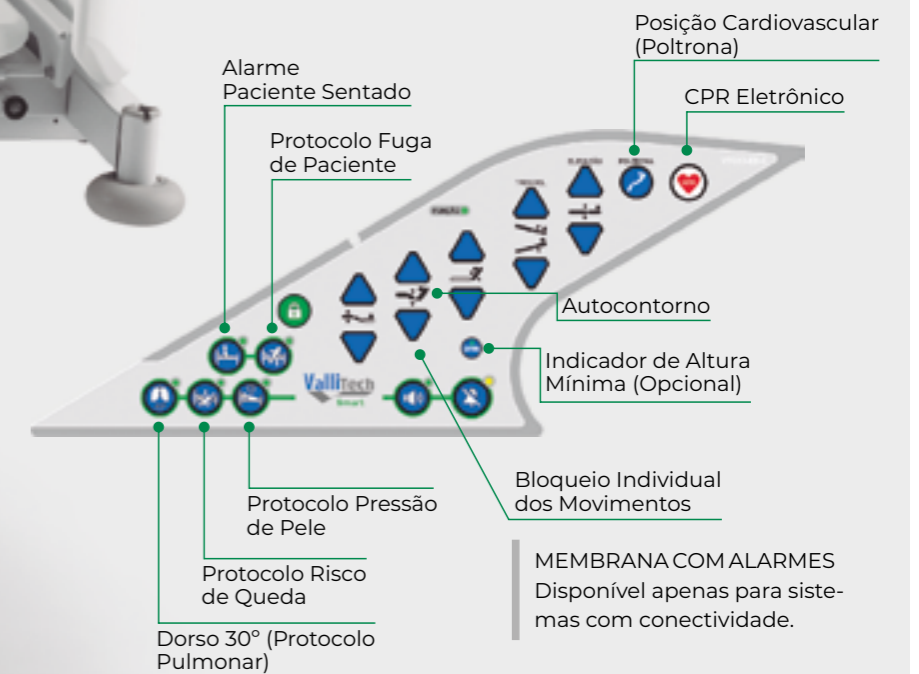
Posição Cardiovascular (Poltrona)

CPR Eletrônico

Alarme Paciente Sentado

Protocolo Fuga de Paciente

Valli Tech Smart

Autocontorno

Indicador de Altura Mínima (Opcional)

Bloqueio Individual dos Movimentos

Protocolo Pressão de Pele

Protocolo Risco de Queda

Dorso 30° (Protocolo Pulmonar)

MEMBRANA COM ALARMES
Disponível apenas para sistemas com conectividade.